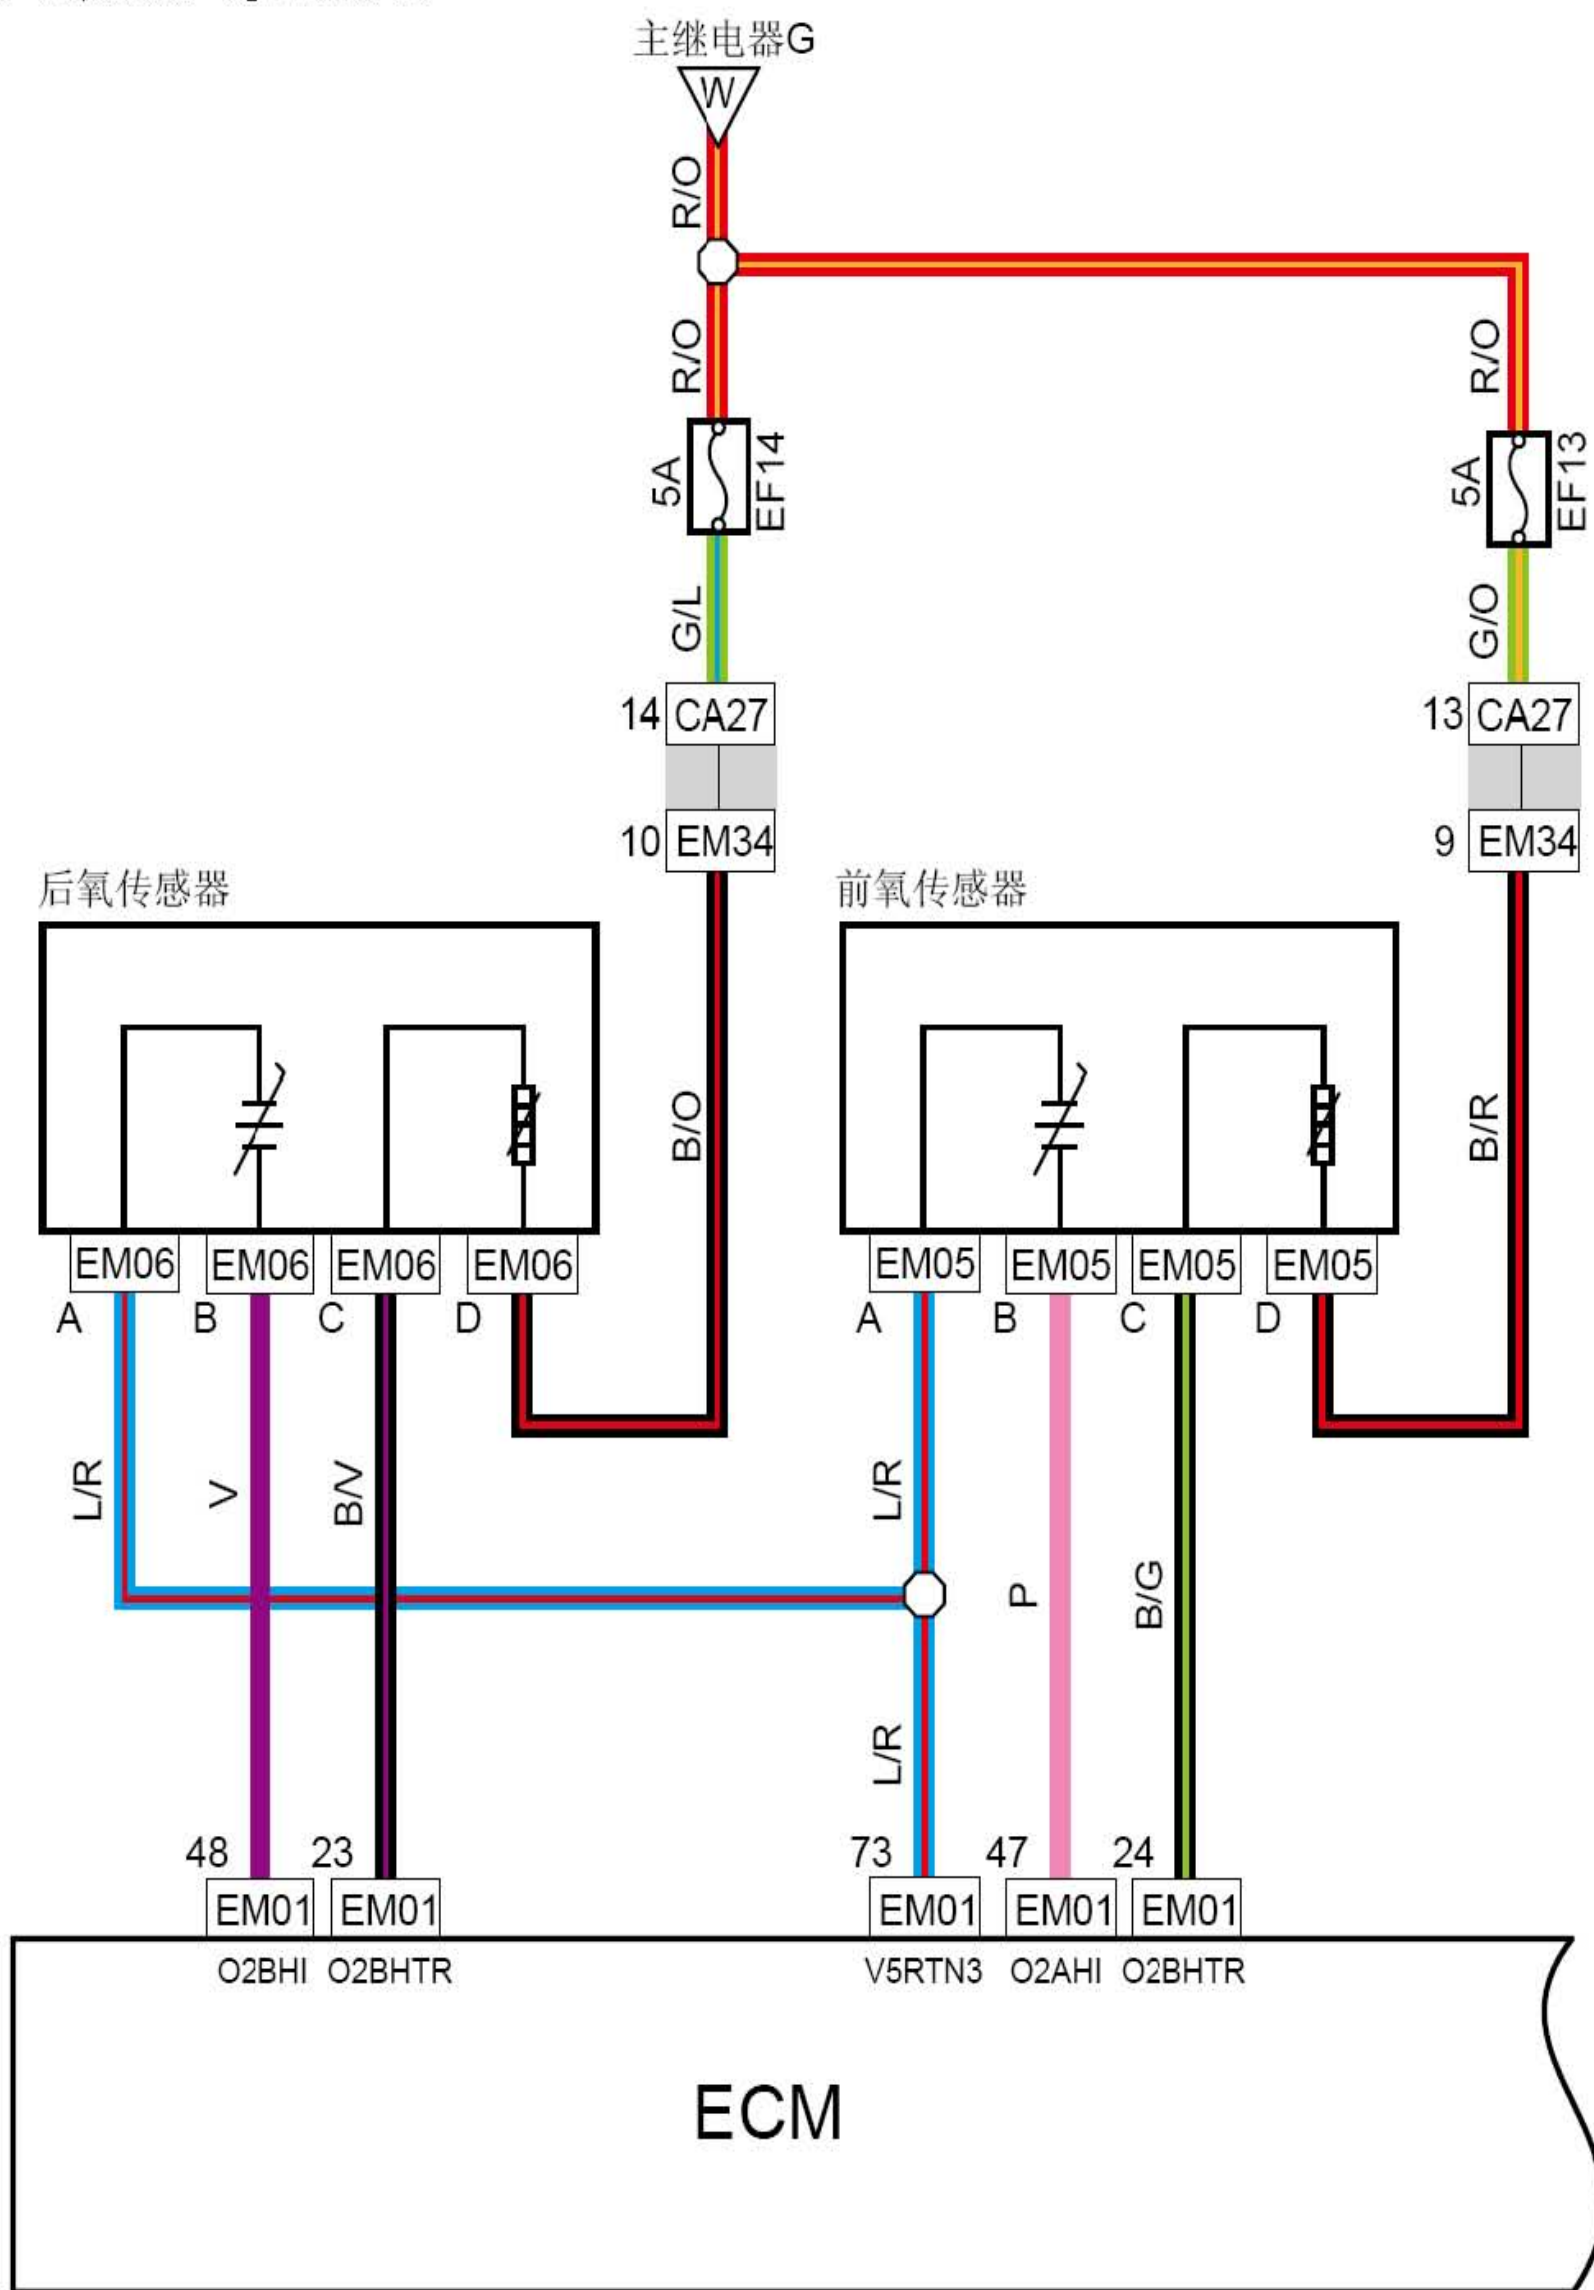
主继电器G
W
R/O
R/O
R/O
5A
EF14
5A
EF13
G/L
G/O
14 CA27
13 CA27
10 EM34
9 EM34
后氧传感器
前氧传感器
B/O
B/R
EM06 EM06 EM06 EM06
A B C D
EM05 EM05 EM05 EM05
A B C D
L/R
V
B/V
L/R
P
B/G
L/R
48 23
EM01 EM01
O2BHI O2BHTR
73 47 24
EM01 EM01 EM01
V5RTN3 O2AHI O2BHTR
ECM